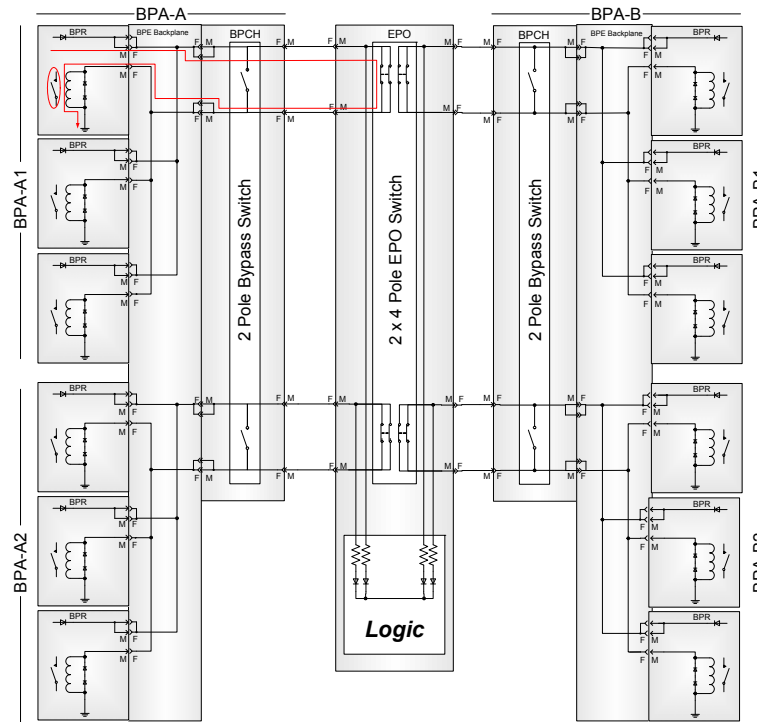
BPA-A

BPA-B

BPR

BPE Backplane

BPCH

EPO

BPCH

BPE Backplane

BPR

F M

M F

F M

M F

F M

M F

F M

M F

BPA-A1

BPA-B1

BPR

BPR

BPR

BPR

2 Pole Bypass Switch

2 x 4 Pole EPO Switch

2 Pole Bypass Switch

BPR

BPR

BPA-A2

BPA-B2

BPR

BPR

BPR

BPR

BPR

BPR

Logic